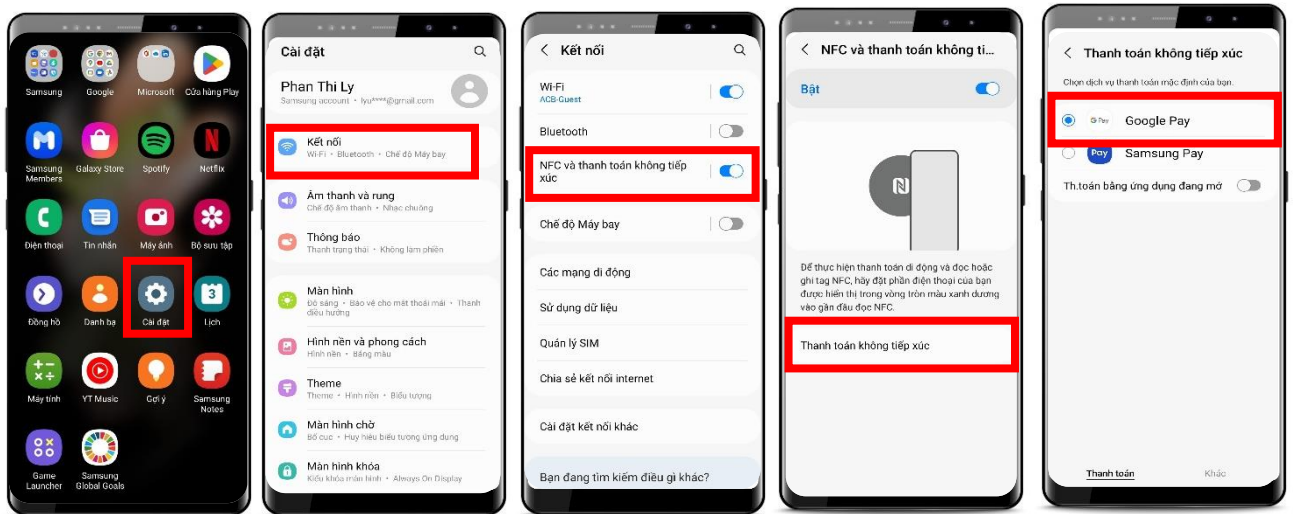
Samsung
Google
Microsoft
Cửa hàng Play
Samsung Members
Galaxy Store
Spotify
Netflix
Điện thoại
Tin nhắn
Máy ảnh
Bộ sưu tập
Đồng hồ
Danh bạ
Cài đặt
Lịch
Máy tính
YT Music
Gợi ý
Samsung Notes
Game Launcher
Samsung Global Goals

Cài đặt
Phan Thi Ly
Samsung account • lyu****@gmail.com
Kết nối
Wi-Fi • Bluetooth • Chế độ Máy bay
Âm thanh và rung
Chế độ âm thanh • Nhạc chuông
Thông báo
Thanh trạng thái • Không làm phiền
Màn hình
Độ sáng • Bảo vệ cho mắt thoải mái • Thanh điều hướng
Hình nền và phong cách
Hình nền • Bảng màu
Theme
Theme • Hình nền • Biểu tượng
Màn hình chờ
Bố cục • Huy hiệu biểu tượng ứng dụng
Màn hình khóa
Kiểu khóa màn hình • Always On Display

Kết nối
Wi-Fi
ACB-Guest
Bluetooth
NFC và thanh toán không tiếp xúc
Chế độ Máy bay
Các mạng di động
Sử dụng dữ liệu
Quản lý SIM
Chia sẻ kết nối internet
Cài đặt kết nối khác
Bạn đang tìm kiếm điều gì khác?

NFC và thanh toán không ti...
Bật
Để thực hiện thanh toán di động và đọc hoặc ghi tag NFC, hãy đặt phần điện thoại của bạn được hiển thị trong vòng tròn màu xanh dương vào gần đầu đọc NFC.
Thanh toán không tiếp xúc

Thanh toán không tiếp xúc
Chọn dịch vụ thanh toán mặc định của bạn.
G Pay
Google Pay
Pay
Samsung Pay
Th.toán bằng ứng dụng đang mở
Thanh toán
Khác